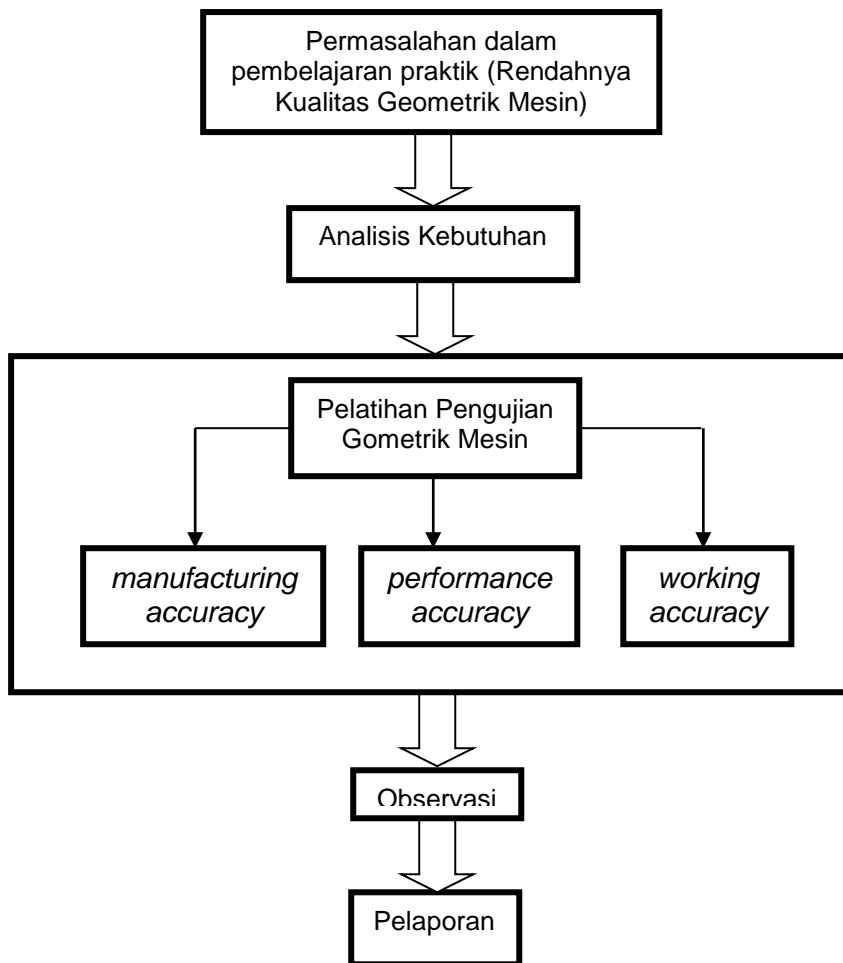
Permasalahan dalam pembelajaran praktik (Rendahnya Kualitas Geometrik Mesin)

Analisis Kebutuhan

Pelatihan Pengujian Gometrik Mesin

*manufacturing accuracy*

*performance accuracy*

*working accuracy*

Observasi

Pelaporan